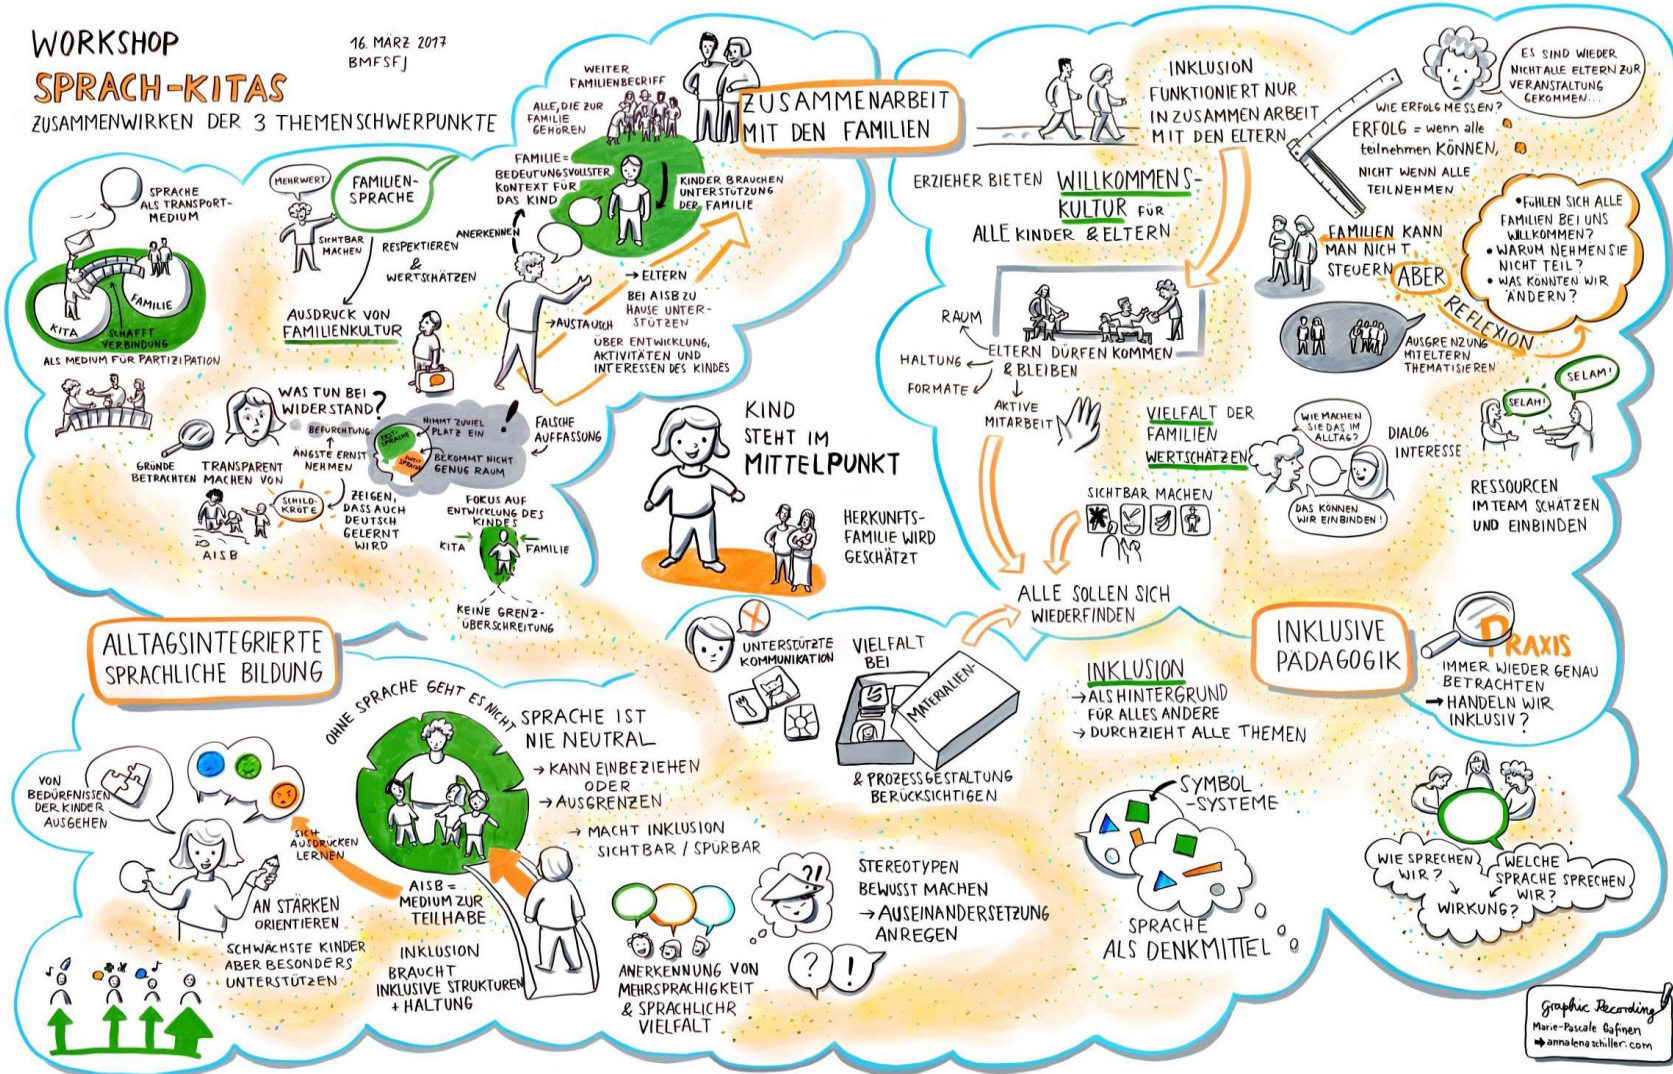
WORKSHOP
SPRACH-KITAS
ZUSAMMENWIRKEN DER 3 THEMENSCHWERPUNKTE

16. MÄRZ 2017
BMFSFJ

SPRACHE ALS TRANSPORT-MEDIUM

KITA
FAMILIE
SCHAFFT VERBINDUNG
ALS MEDIUM FÜR PARTIZIPATION

MEHRWERT
SICHTBAR MACHEN
FAMILIEN-SPRACHE
RESPEKTIEREN & WERTSCHÄTZEN
ANERKENNEN
AUSDRUCK VON FAMILIENKULTUR

WEITER FAMILIENBEGRIFF
ALLE, DIE ZUR FAMILIE GEHÖREN
FAMILIE = BEDEUTUNGSVOLLSTER KONTEXT FÜR DAS KIND
KINDER BRAUCHEN UNTERSTÜTZUNG DER FAMILIE

ZUSAMMENARBEIT MIT DEN FAMILIEN

→ ELTERN
BEI AISB ZU HAUSE UNTERSTÜTZEN
→ AUSTAUSCH
ÜBER ENTWICKLUNG, AKTIVITÄTEN UND INTERESSEN DES KINDES

WAS TUN BEI WIDERSTAND?
BEFÜRCHTUNG
ÄNGSTE ERNST NEHMEN
GRÜNDE BETRACHTEN
TRANSPARENT MACHEN VON
ERST-SPRACHE
ZWEIT-SPRACHE
NIMMT ZUVIEL PLATZ EIN
BEKOMMT NICHT GENUG RAUM
!
FALSCHE AUFFASSUNG
SCHILD-KRÖTE
AISB
ZEIGEN, DASS AUCH DEUTSCH GELERNT WIRD
FOKUS AUF ENTWICKLUNG DES KINDES
KITA
FAMILIE
KEINE GRENZ-ÜBERSCHREITUNG

KIND STEHT IM MITTELPUNKT
HERKUNFTS-FAMILIE WIRD GESCHÄTZT

INKLUSION FUNKTIONIERT NUR IN ZUSAMMENARBEIT MIT DEN ELTERN

ERZIEHER BIETEN WILLKOMMENS-KULTUR FÜR ALLE KINDER & ELTERN

RAUM
HALTUNG
FORMATE
ELTERN DÜRFEN KOMMEN & BLEIBEN
AKTIVE MITARBEIT

ES SIND WIEDER NICHT ALLE ELTERN ZUR VERANSTALTUNG GEKOMMEN...
WIE ERFOLG MESSEN?
ERFOLG = wenn alle teilnehmen KÖNNEN,
NICHT WENN ALLE TEILNEHMEN

FAMILIEN KANN MAN NICHT STEUERN
ABER
REFLEXION
AUSGRENZUNG MIT ELTERN THEMATISIEREN
• FÜHLEN SICH ALLE FAMILIEN BEI UNS WILLKOMMEN?
• WARUM NEHMEN SIE NICHT TEIL?
• WAS KÖNNTEN WIR ÄNDERN?

VIELFALT DER FAMILIEN WERTSCHÄTZEN
WIE MACHEN SIE DAS IM ALLTAG?
DAS KÖNNEN WIR EINBINDEN!
DIALOG
INTERESSE
SELAM!
SELAH!
RESSOURCEN IM TEAM SCHÄTZEN UND EINBINDEN

SICHTBAR MACHEN
ALLE SOLLEN SICH WIEDERFINDEN

INKLUSIVE PÄDAGOGIK
PRAXIS
IMMER WIEDER GENAU BETRACHTEN
→ HANDELN WIR INKLUSIV?

INKLUSION
→ ALS HINTERGRUND FÜR ALLES ANDERE
→ DURCHZIEHT ALLE THEMEN

UNTERSTÜTZTE KOMMUNIKATION
VIELFALT BEI
MATERIALIEN-
& PROZESSGESTALTUNG BERÜCKSICHTIGEN

ALLTAGSINTEGRIERTE SPRACHLICHE BILDUNG

VON BEDÜRFNISSEN DER KINDER AUSGEHEN
AN STÄRKEN ORIENTIEREN
SCHWÄCHSTE KINDER ABER BESONDERS UNTERSTÜTZEN

OHNE SPRACHE GEHT ES NICHT
SICH AUSDRÜCKEN LERNEN
AISB = MEDIUM ZUR TEILHABE
INKLUSION BRAUCHT INKLUSIVE STRUKTUREN + HALTUNG

SPRACHE IST NIE NEUTRAL
→ KANN EINBEZIEHEN ODER
→ AUSGRENZEN
→ MACHT INKLUSION SICHTBAR / SPÜRBAR

ANERKENNUNG VON MEHRSPRACHIGKEIT & SPRACHLICHR VIELFALT

STEREOTYPEN BEWUSST MACHEN
→ AUSEINANDERSETZUNG ANREGEN

SYMBOL-SYSTEME
SPRACHE ALS DENKMITTEL

WIE SPRECHEN WIR?
WELCHE SPRACHE SPRECHEN WIR?
WIRKUNG?

Graphic Recording
Marie-Pascale Gafinen
→ annalenaschiller.com